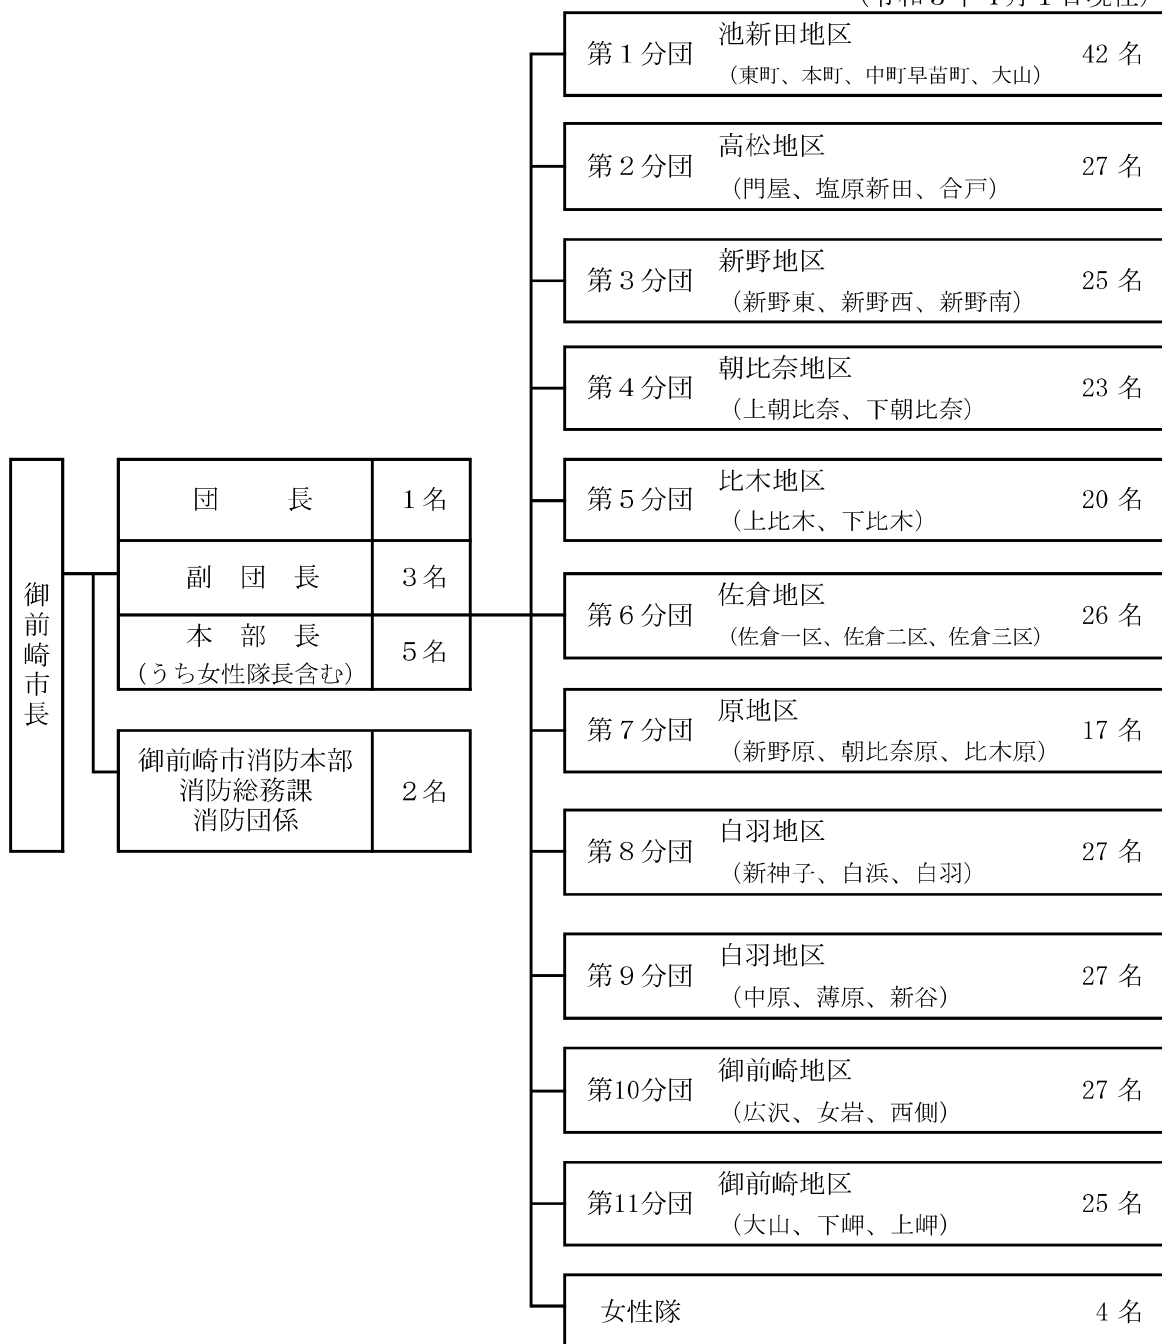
（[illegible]現在）

御前崎市長

| 団　　長 | 1名 |
|---|---|
| 副　団　長 | 3名 |
| 本　部　長（うち女性隊長含む） | 5名 |

| 御前崎市消防本部 消防総務課 消防団係 | 2名 |
|---|---|

| 第1分団 | 池新田地区（東町、本町、中町早苗町、大山） | 42名 |
|---|---|---|
| 第2分団 | 高松地区（門屋、塩原新田、合戸） | 27名 |
| 第3分団 | 新野地区（新野東、新野西、新野南） | 25名 |
| 第4分団 | 朝比奈地区（上朝比奈、下朝比奈） | 23名 |
| 第5分団 | 比木地区（上比木、下比木） | 20名 |
| 第6分団 | 佐倉地区（佐倉一区、佐倉二区、佐倉三区） | 26名 |
| 第7分団 | 原地区（新野原、朝比奈原、比木原） | 17名 |
| 第8分団 | 白羽地区（新神子、白浜、白羽） | 27名 |
| 第9分団 | 白羽地区（中原、薄原、新谷） | 27名 |
| 第10分団 | 御前崎地区（広沢、女岩、西側） | 27名 |
| 第11分団 | 御前崎地区（大山、下岬、上岬） | 25名 |
| 女性隊 | | 4名 |